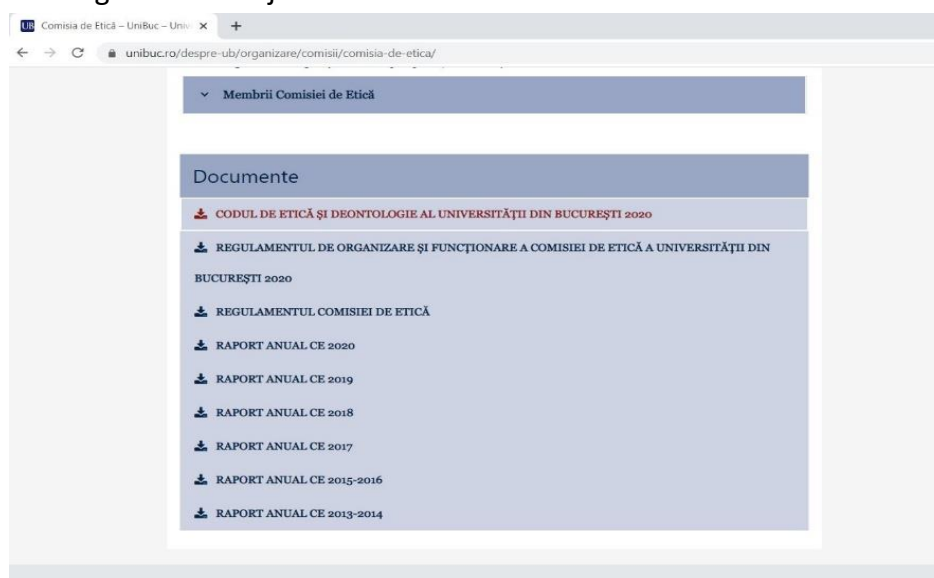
Comisia de Etică – UniBuc – Univ ×

unibuc.ro/despre-ub/organizare/comisii/comisia-de-etica/

Membrii Comisiei de Etică

Documente

CODUL DE ETICĂ ŞI DEONTOLOGIE AL UNIVERSITĂŢII DIN BUCUREŞTI 2020

REGULAMENTUL DE ORGANIZARE ŞI FUNCŢIONARE A COMISIEI DE ETICĂ A UNIVERSITĂŢII DIN BUCUREŞTI 2020

REGULAMENTUL COMISIEI DE ETICĂ

RAPORT ANUAL CE 2020

RAPORT ANUAL CE 2019

RAPORT ANUAL CE 2018

RAPORT ANUAL CE 2017

RAPORT ANUAL CE 2015-2016

RAPORT ANUAL CE 2013-2014